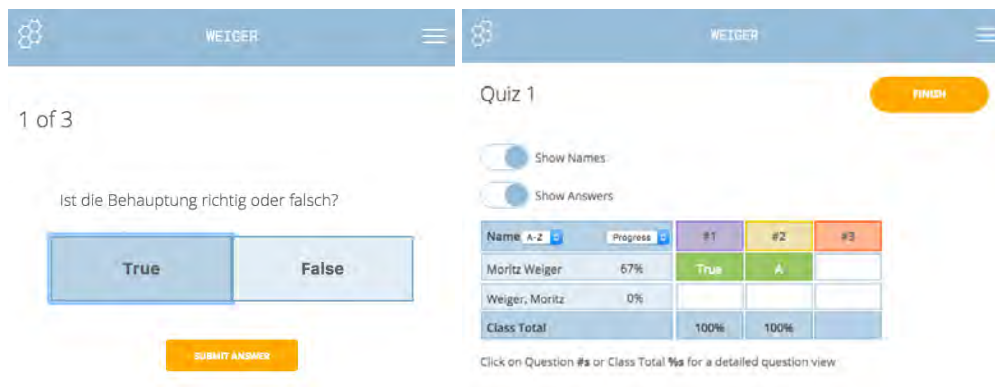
WEIGER

1 of 3

Ist die Behauptung richtig oder falsch?

True

False

SUBMIT ANSWER

WEIGER

Quiz 1

FINISH

Show Names

Show Answers

| Name A-Z | Progress | #1 | #2 | #3 |
|---|---|---|---|---|
| Moritz Weiger | 67% | True | A | |
| Weiger, Moritz | 0% | | | |
| Class Total | | 100% | 100% | |

Click on Question **#s** or Class Total **%s** for a detailed question view